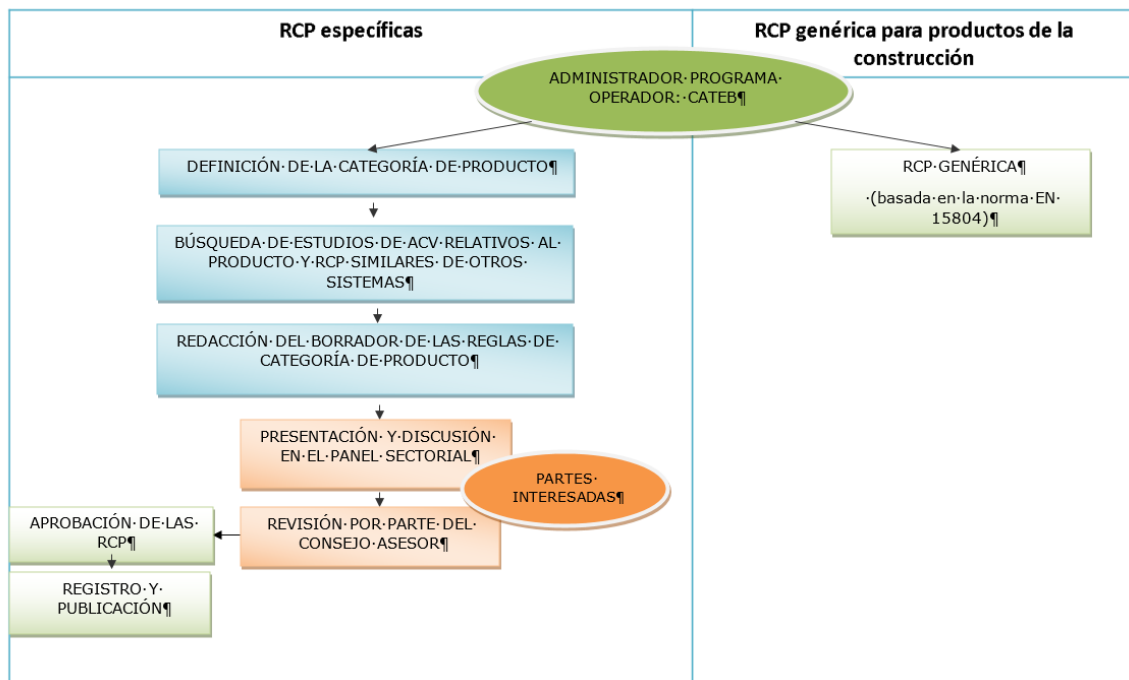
RCP específicas

RCP genérica para productos de la construcción

ADMINISTRADOR·PROGRAMA· OPERADOR:·CATEB¶

DEFINICIÓN·DE·LA·CATEGORÍA·DE·PRODUCTO¶

BÚSQUEDA·DE·ESTUDIOS·DE·ACV·RELATIVOS·AL· PRODUCTO·Y·RCP·SIMILARES·DE·OTROS· SISTEMAS¶

REDACCIÓN·DEL·BORRADOR·DE·LAS·REGLAS·DE· CATEGORÍA·DE·PRODUCTO¶

PRESENTACIÓN·Y·DISCUSIÓN· EN·EL·PANEL·SECTORIAL¶

PARTES· INTERESADAS¶

REVISIÓN·POR·PARTE·DEL· CONSEJO·ASESOR¶

APROBACIÓN·DE·LAS· RCP¶

REGISTRO·Y· PUBLICACIÓN¶

RCP·GENÉRICA¶

·(basada·en·la·norma·EN· 15804)¶